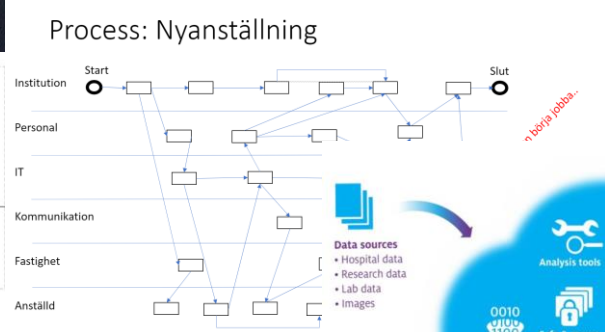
Process: Nyanställning

Institution

Start

Slut

Personal

IT

Kommunikation

Fastighet

Anställd

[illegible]n börja jobba..

Data sources
• Hospital data
• Research data
• Lab data
• Images

Analysis tools

0010
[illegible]